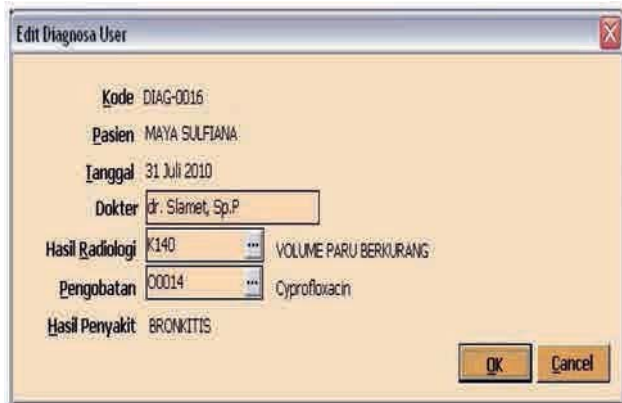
Edit Diagnosa User

Kode DIAG-0016

Pasien MAYA SULFIANA

Tanggal 31 Juli 2010

Dokter dr. Slamet, Sp.P

Hasil Radiologi K140 ... VOLUME PARU BERKURANG

Pengobatan O0014 ... Cyprofloxacin

Hasil Penyakit BRONKITIS

OK Cancel